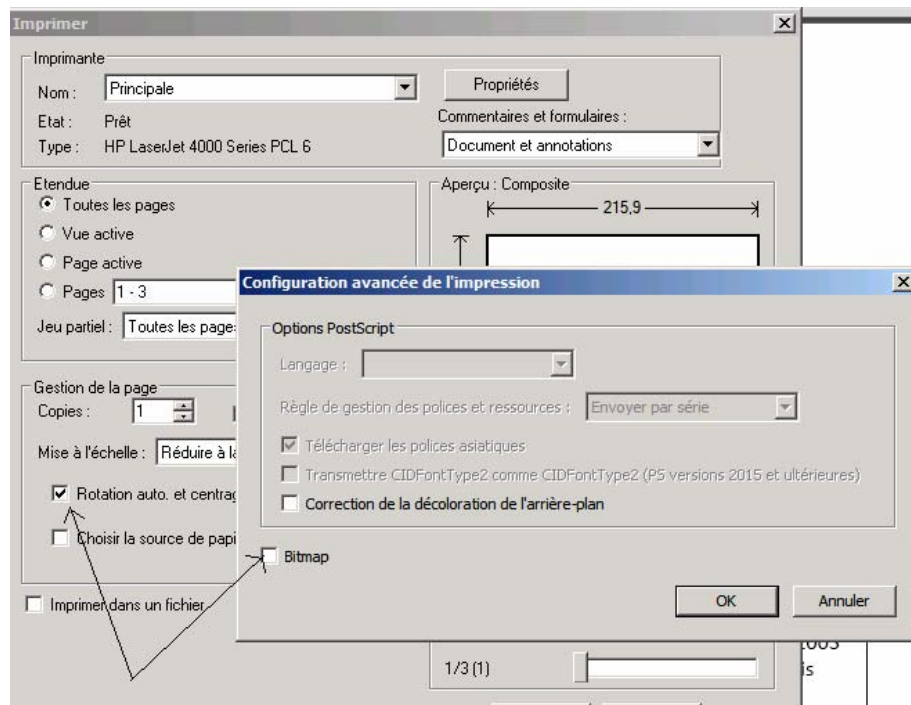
Imprimer

Imprimante
Nom : Principale
Propriétés
Etat : Prêt
Commentaires et formulaires :
Type : HP LaserJet 4000 Series PCL 6
Document et annotations

Etendue
Toutes les pages
Vue active
Page active
Pages 1 - 3
Jeu partiel : Toutes les page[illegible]

Aperçu : Composite
215,9

Gestion de la page
Copies : 1
Mise à l'échelle : Réduire à la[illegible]
Rotation auto. et centrag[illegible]
Choisir la source de papi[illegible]

Imprimer dans un fichier

1/3 (1)

Configuration avancée de l'impression

Options PostScript
Langage :
Règle de gestion des polices et ressources : Envoyer par série
Télécharger les polices asiatiques
Transmettre CIDFontType2 comme CIDFontType2 (PS versions 2015 et ultérieures)
Correction de la décoloration de l'arrière-plan

Bitmap

OK
Annuler